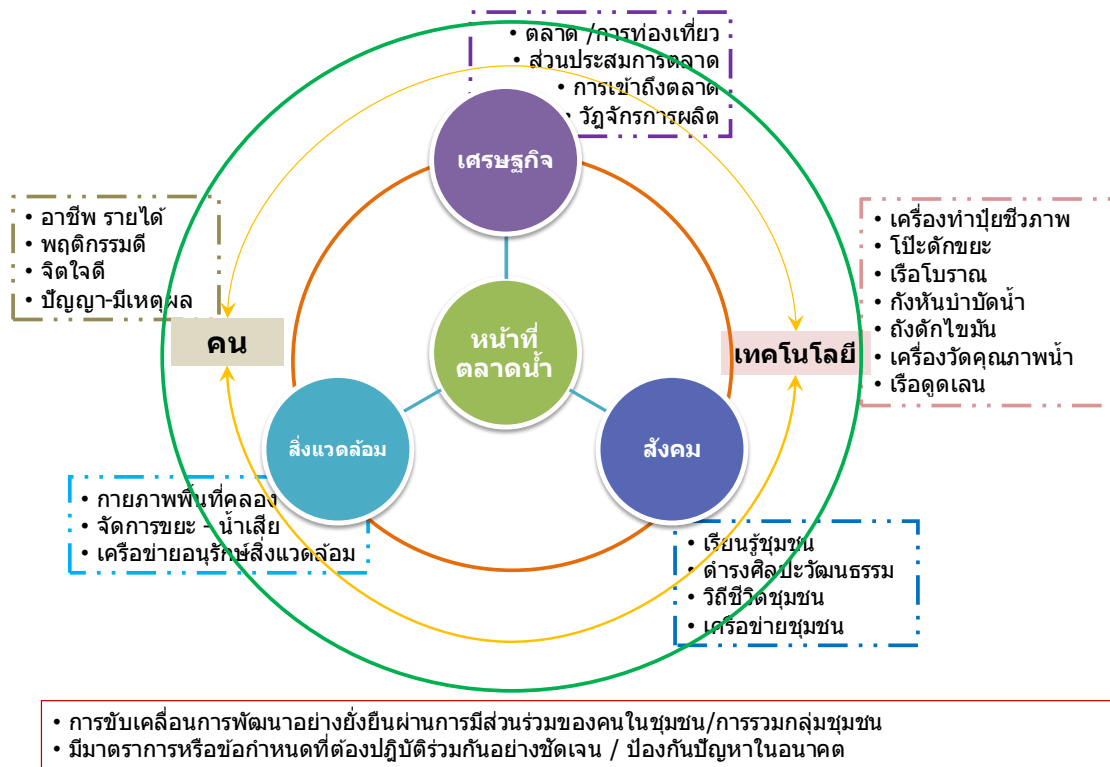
• ตลาด /การท่องเที่ยว
• ส่วนประสมการตลาด
• การเข้าถึงตลาด
• วัฏจักรการผลิต

เศรษฐกิจ

• อาชีพ รายได้
• พฤติกรรมดี
• จิตใจดี
• ปัญญา-มีเหตุผล

คน

หน้าที่ ตลาดน้ำ

• เครื่องทำปุ๋ยชีวภาพ
• โป๊ะดักขยะ
• เรือโบราณ
• กังหันบำบัดน้ำ
• ถังดักไขมัน
• เครื่องวัดคุณภาพน้ำ
• เรือดูดเลน

เทคโนโลยี

สิ่งแวดล้อม

สังคม

• กายภาพพื้นที่คลอง
• จัดการขยะ - น้ำเสีย
• เครือข่ายอนุรักษ์สิ่งแวดล้อม

• เรียนรู้ชุมชน
• ดำรงศิลปะวัฒนธรรม
• วิถีชีวิตชุมชน
• เครือข่ายชุมชน

• การขับเคลื่อนการพัฒนาอย่างยั่งยืนผ่านการมีส่วนร่วมของคนในชุมชน/การรวมกลุ่มชุมชน
• มีมาตราการหรือข้อกำหนดที่ต้องปฏิบัติร่วมกันอย่างชัดเจน / ป้องกันปัญหาในอนาคต